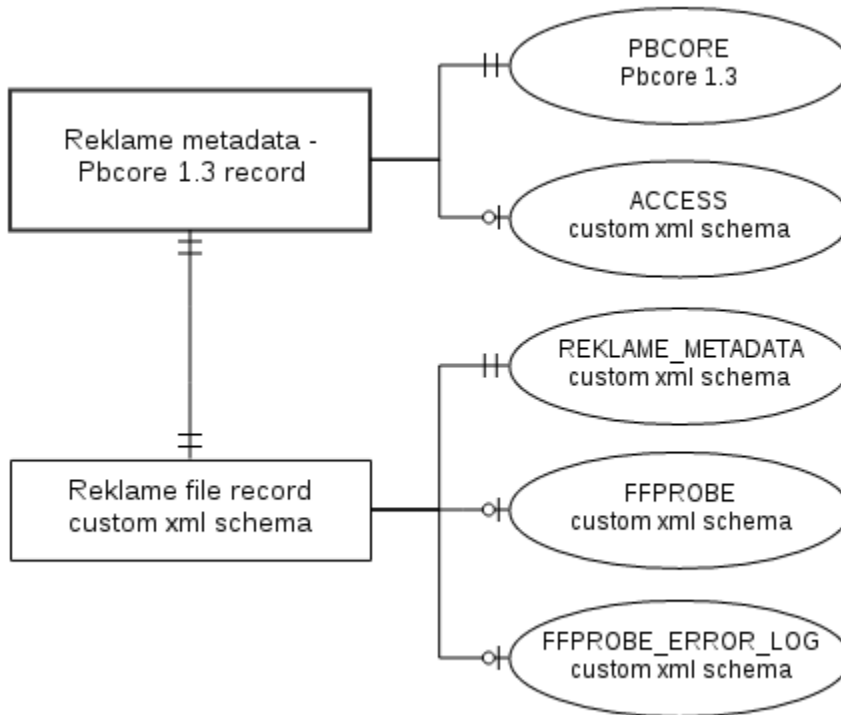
Reklame metadata - Pbcore 1.3 record

PBCORE
Pbcore 1.3

ACCESS
custom xml schema

Reklame file record
custom xml schema

REKLAME_METADATA
custom xml schema

FFPROBE
custom xml schema

FFPROBE_ERROR_LOG
custom xml schema